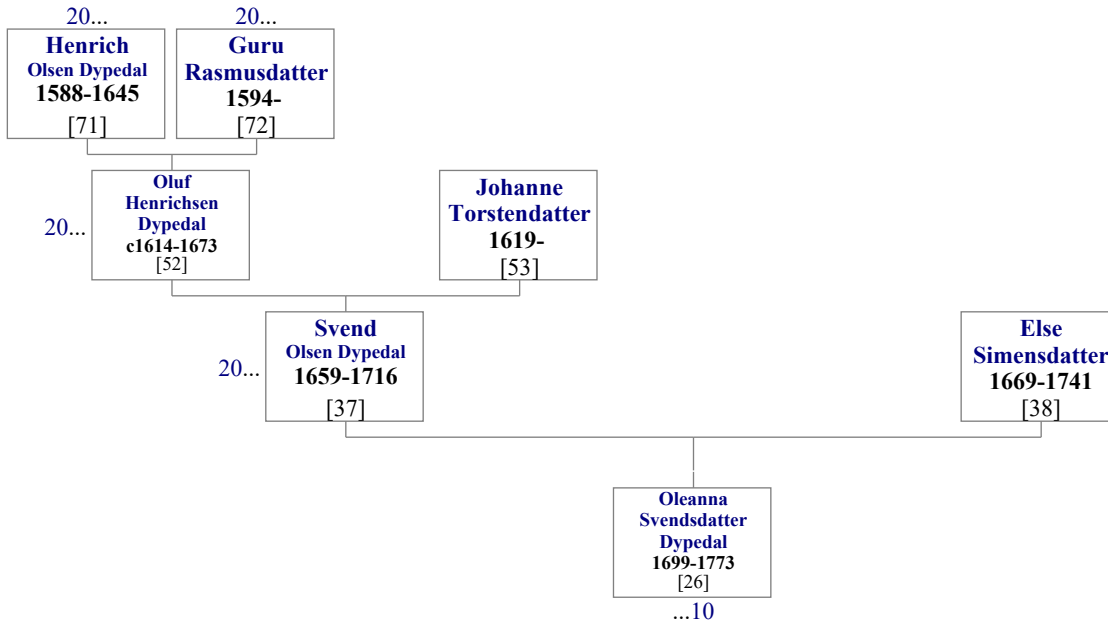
20...
Henrich
Olsen Dypedal
1588-1645
[71]

20...
Guru
Rasmusdatter
1594-
[72]

20...
Oluf
Henrichsen
Dypedal
c1614-1673
[52]

Johanne
Torstendatter
1619-
[53]

20...
Svend
Olsen Dypedal
1659-1716
[37]

Else
Simensdatter
1669-1741
[38]

Oleanna
Svendsdatter
Dypedal
1699-1773
[26]
...10